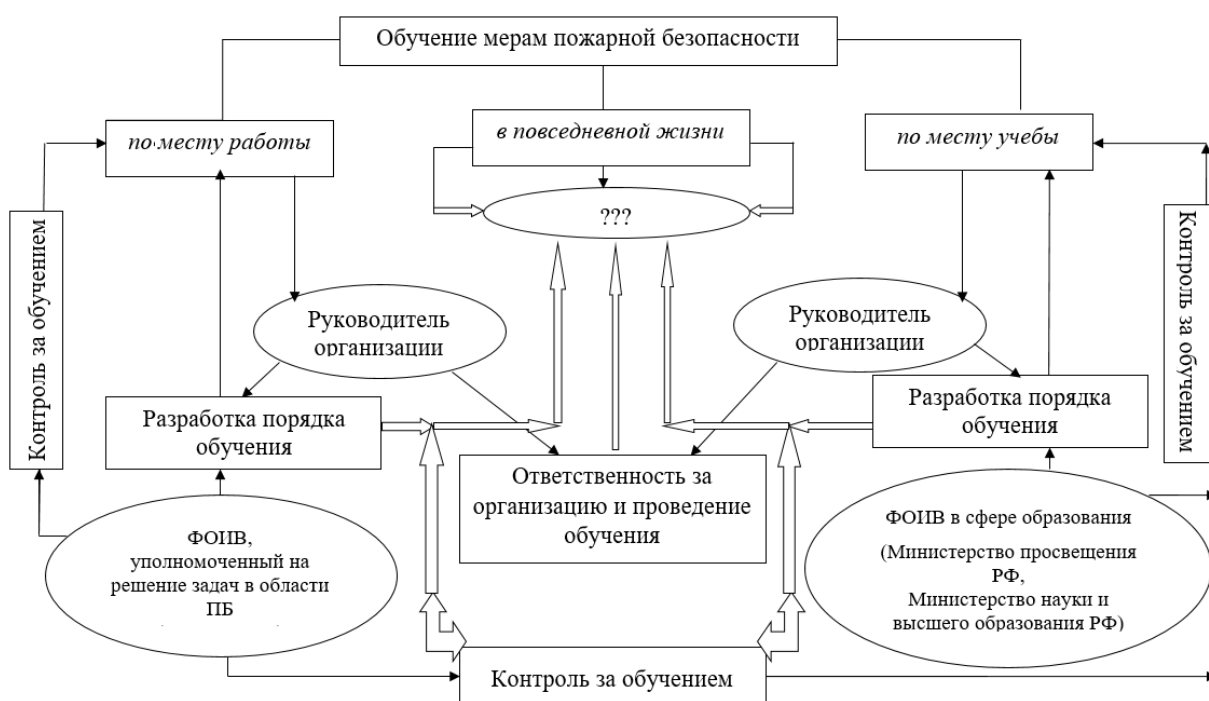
Обучение мерам пожарной безопасности

по месту работы

в повседневной жизни

по месту учебы

???

Контроль за обучением

Контроль за обучением

Руководитель организации

Руководитель организации

Разработка порядка обучения

Разработка порядка обучения

Ответственность за организацию и проведение обучения

ФОИВ, уполномоченный на решение задач в области ПБ

ФОИВ в сфере образования (Министерство просвещения РФ, Министерство науки и высшего образования РФ)

Контроль за обучением